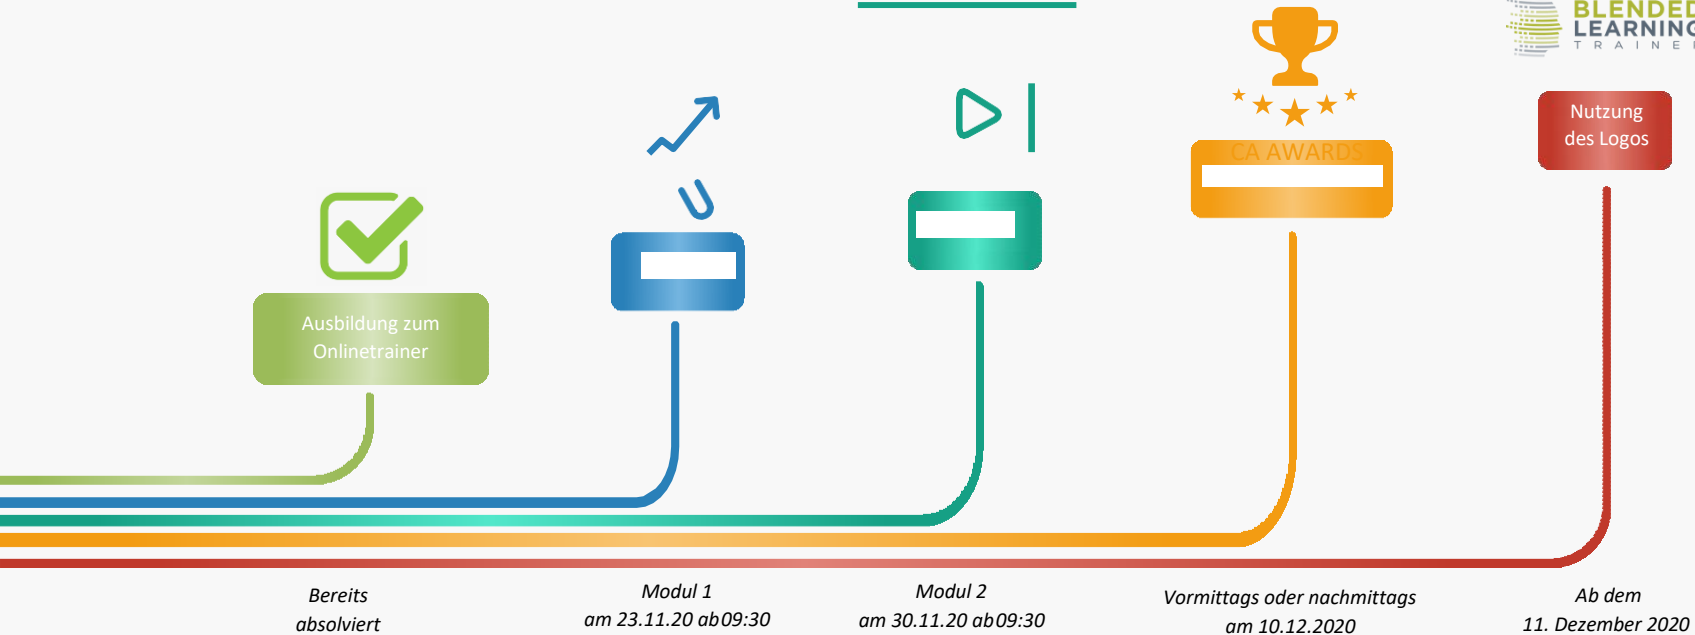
BLENDED LEARNING TRAINE

Ausbildung zum Onlinetrainer

CA AWARDS

Nutzung des Logos

Bereits absolviert

Modul 1 am 23.11.20 ab 09:30

Modul 2 am 30.11.20 ab 09:30

Vormittags oder nachmittags am 10.12.2020

Ab dem 11. Dezember 2020